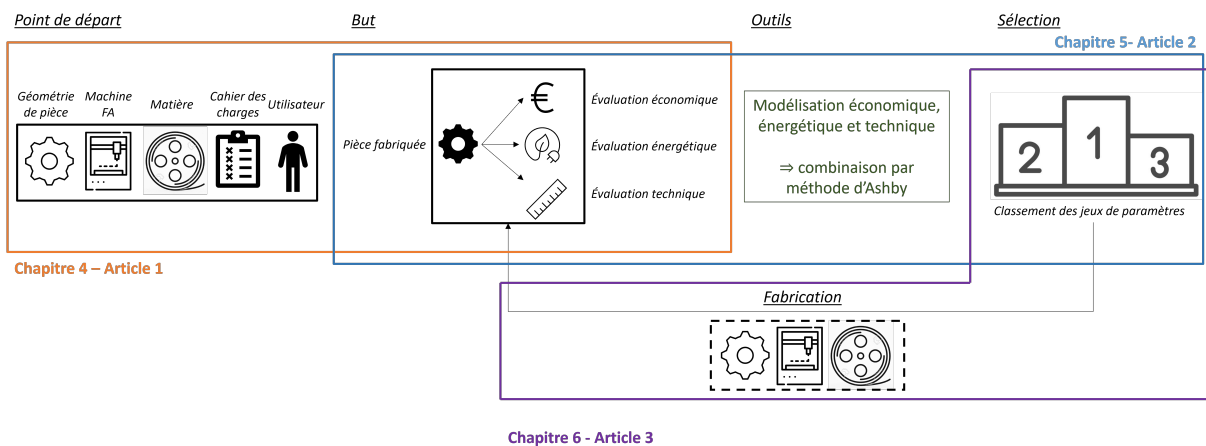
Point de départ

But

Outils

Sélection

Chapitre 5- Article 2

Géométrie de pièce

Machine FA

Matière

Cahier des charges

Utilisateur

Pièce fabriquée

€

Évaluation économique

Évaluation énergétique

Évaluation technique

Modélisation économique, énergétique et technique

⇒ combinaison par méthode d'Ashby

2

1

3

Classement des jeux de paramètres

Chapitre 4 – Article 1

Fabrication

Chapitre 6 - Article 3